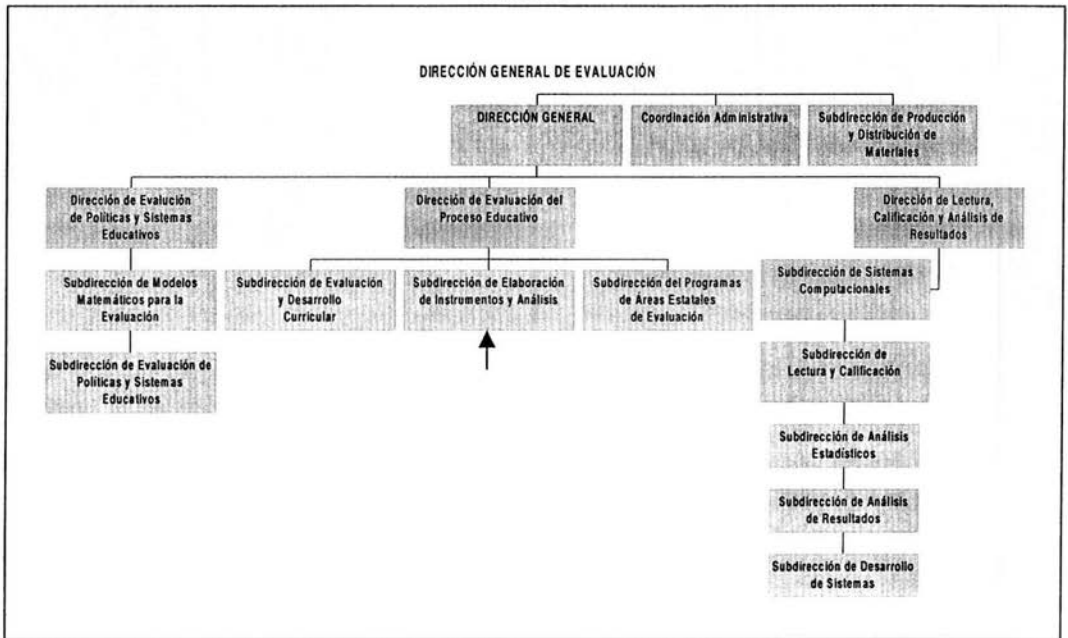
DIRECCIÓN GENERAL DE EVALUACIÓN

DIRECCIÓN GENERAL

Coordinación Administrativa

Subdirección de Producción y Distribución de Materiales

Dirección de Evalución de Políticas y Sistemas Educativos

Dirección de Evaluación del Proceso Educativo

Dirección de Lectura, Calificación y Análisis de Resultados

Subdirección de Modelos Matemáticos para la Evaluación

Subdirección de Evaluación y Desarrollo Curricular

Subdirección de Elaboración de Instrumentos y Análisis

Subdirección del Programas de Áreas Estatales de Evaluación

Subdirección de Sistemas Computacionales

Subdirección de Evaluación de Políticas y Sistemas Educativos

Subdirección de Lectura y Calificación

Subdirección de Análisis Estadísticos

Subdirección de Análisis de Resultados

Subdirección de Desarrollo de Sistemas